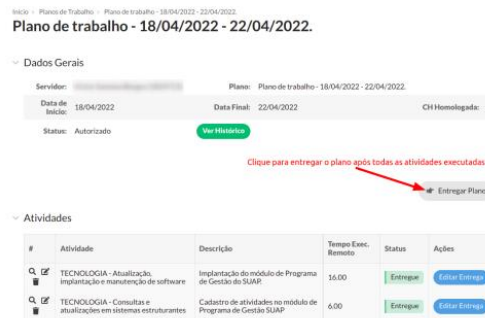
Início > Planos de Trabalho > Plano de trabalho - 18/04/2022 - 22/04/2022.

Plano de trabalho - 18/04/2022 - 22/04/2022.

Dados Gerais

Servidor: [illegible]

Plano: Plano de trabalho - 18/04/2022 - 22/04/2022.

Data de Início: 18/04/2022

Data Final: 22/04/2022

CH Homologada:

Status: Autorizado

Ver Histórico

Clique para entregar o plano após todas as atividades executadas

Entregar Plano

Atividades

| # | Atividade | Descrição | Tempo Exec. Remoto | Status | Ações |
|---|---|---|---|---|---|
| | TECNOLOGIA - Atualização, implantação e manutenção de software | Implantação do módulo de Programa de Gestão do SUAP. | 16.00 | Entregue | Editar Entrega |
| | TECNOLOGIA - Consultas e atualizações em sistemas estruturantes | Cadastro de atividades no módulo de Programa de Gestão SUAP | 6.00 | Entregue | Editar Entrega |